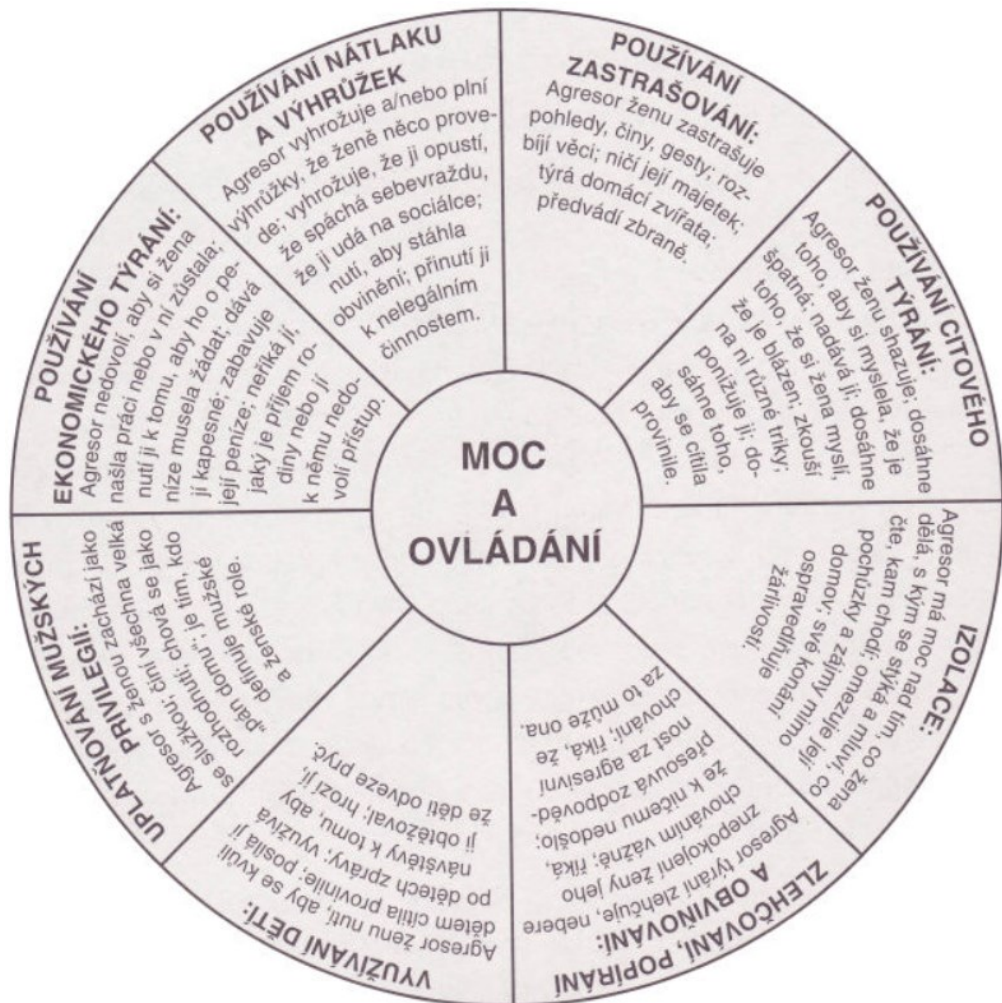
MOC
A
OVLÁDÁNÍ

POUŽÍVÁNÍ NÁTLAKU A VÝHRŮŽEK
Agresor vyhrožuje a/nebo plní výhrůžky, že ženě něco provede; vyhrožuje, že ji opustí, že spáchá sebevraždu, že ji udá na sociálce; nutí, aby stáhla obvinění; přinutí ji k nelegálním činnostem.

POUŽÍVÁNÍ ZASTRAŠOVÁNÍ:
Agresor ženu zastrašuje pohledy, činy, gesty; rozbíjí věci; ničí její majetek; týrá domácí zvířata; předvádí zbraně.

POUŽÍVÁNÍ CITOVÉHO TÝRÁNÍ:
Agresor ženu shazuje; dosáhne toho, aby si myslela, že je špatná; nadává jí; dosáhne toho, že si žena myslí, že je blázen; zkouší na ní různé triky; ponižuje ji; dosáhne toho, aby se cítila provinile.

IZOLACE:
Agresor má moc nad tím, co žena dělá, s kým se stýká a mluví, co čte, kam chodí; omezuje její pochůzky a zájmy mimo domov; své konání ospravedlňuje žárlivostí.

ZLEHČOVÁNÍ, POPÍRÁNÍ A OBVIŇOVÁNÍ:
Agresor týrání zlehčuje, nebere znepokojení ženy jeho chováním vážně; říká, že k ničemu nedošlo; přesouvá zodpovědnost za agresivní chování; říká, že za to může ona.

VYUŽÍVÁNÍ DĚTÍ:
Agresor ženu nutí, aby se kvůli dětem cítila provinile; využívá pro dětech zprávy; posílá ji návštěvy k tomu, aby ji obtěžoval; hrozí jí, že děti odveze pryč.

UPLATŇOVÁNÍ MUŽSKÝCH PRIVILEGIÍ:
Agresor s ženou zachází jako se služkou; činí všechna velká rozhodnutí; chová se jako „pán domu"; je tím, kdo definuje mužské a ženské role.

POUŽÍVÁNÍ EKONOMICKÉHO TÝRÁNÍ:
Agresor nedovolí, aby si žena našla práci nebo v ní zůstala; nutí ji k tomu, aby ho o peníze musela žádat; dává jí kapesné; zabavuje její peníze; neříká jí, jaký je příjem rodiny nebo jí k němu nedovolí přístup.